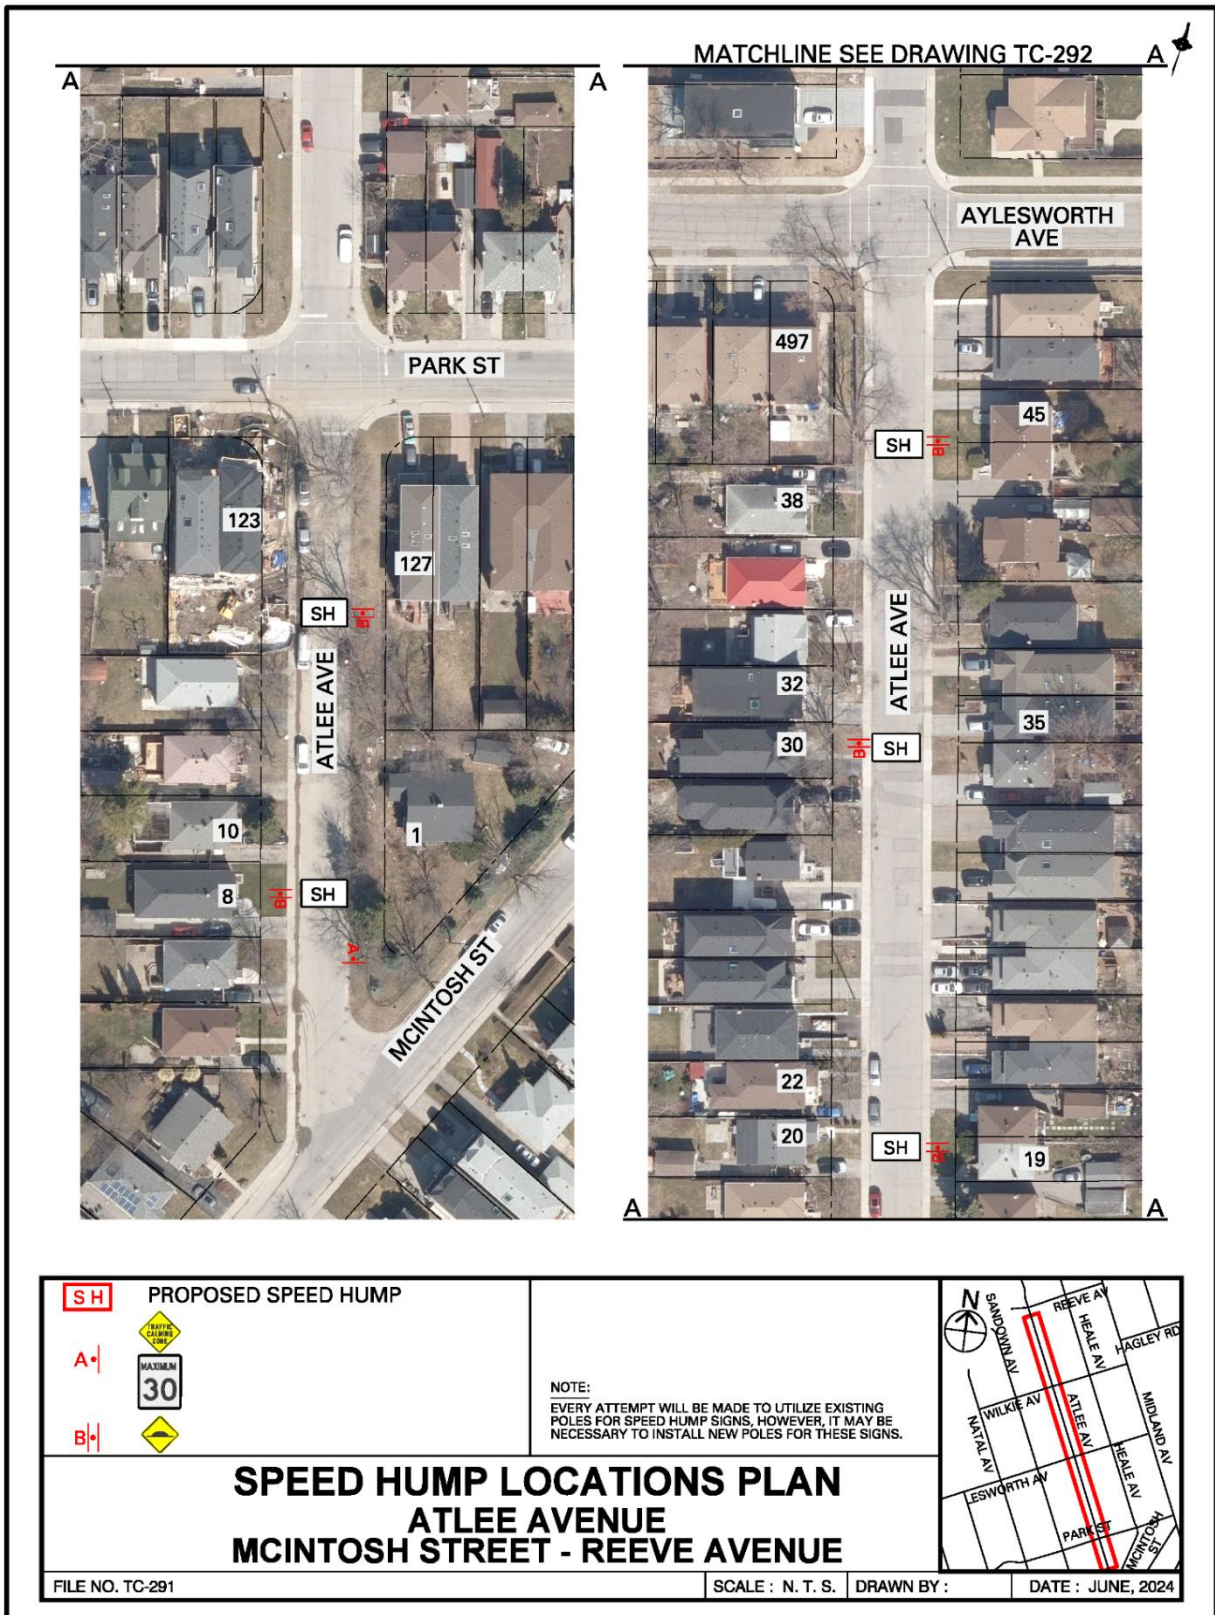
A A
PARK ST
123
127
SH
ATLEE AVE
10
1
8
SH
A
MCINTOSH ST

MATCHLINE SEE DRAWING TC-292 A
AYLESWORTH AVE
497
SH
45
38
ATLEE AVE
32
35
30
SH
22
20
SH
19
A A

SH PROPOSED SPEED HUMP
TRAFFIC CALMING ZONE
A
MAXIMUM 30
B

NOTE:
EVERY ATTEMPT WILL BE MADE TO UTILIZE EXISTING POLES FOR SPEED HUMP SIGNS, HOWEVER, IT MAY BE NECESSARY TO INSTALL NEW POLES FOR THESE SIGNS.

N
SANDOWN AV
REEVE AV
HEALE AV
HAGLEY RD
WILKIE AV
ATLEE AV
MIDLAND AV
NATAL AV
HEALE AV
LESWORTH AV
PARK ST
MCINTOSH ST

SPEED HUMP LOCATIONS PLAN
ATLEE AVENUE
MCINTOSH STREET - REEVE AVENUE

FILE NO. TC-291
SCALE : N. T. S.
DRAWN BY :
DATE : JUNE, 2024